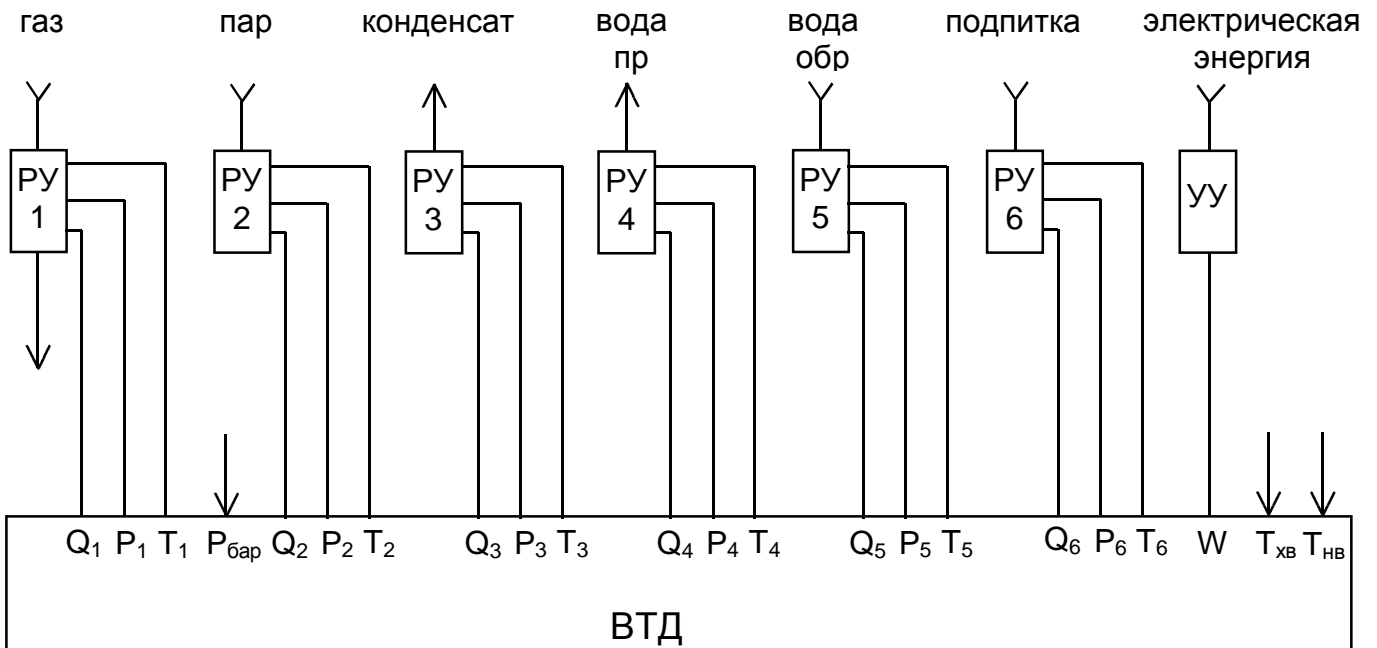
газ
пар
конденсат
вода пр
вода обр
подпитка
электрическая энергия

РУ 1
РУ 2
РУ 3
РУ 4
РУ 5
РУ 6
УУ

$Q_1$ $P_1$ $T_1$ $P_{бар}$ $Q_2$ $P_2$ $T_2$ $Q_3$ $P_3$ $T_3$ $Q_4$ $P_4$ $T_4$ $Q_5$ $P_5$ $T_5$ $Q_6$ $P_6$ $T_6$ W $T_{хв}$ $T_{нв}$

ВТД